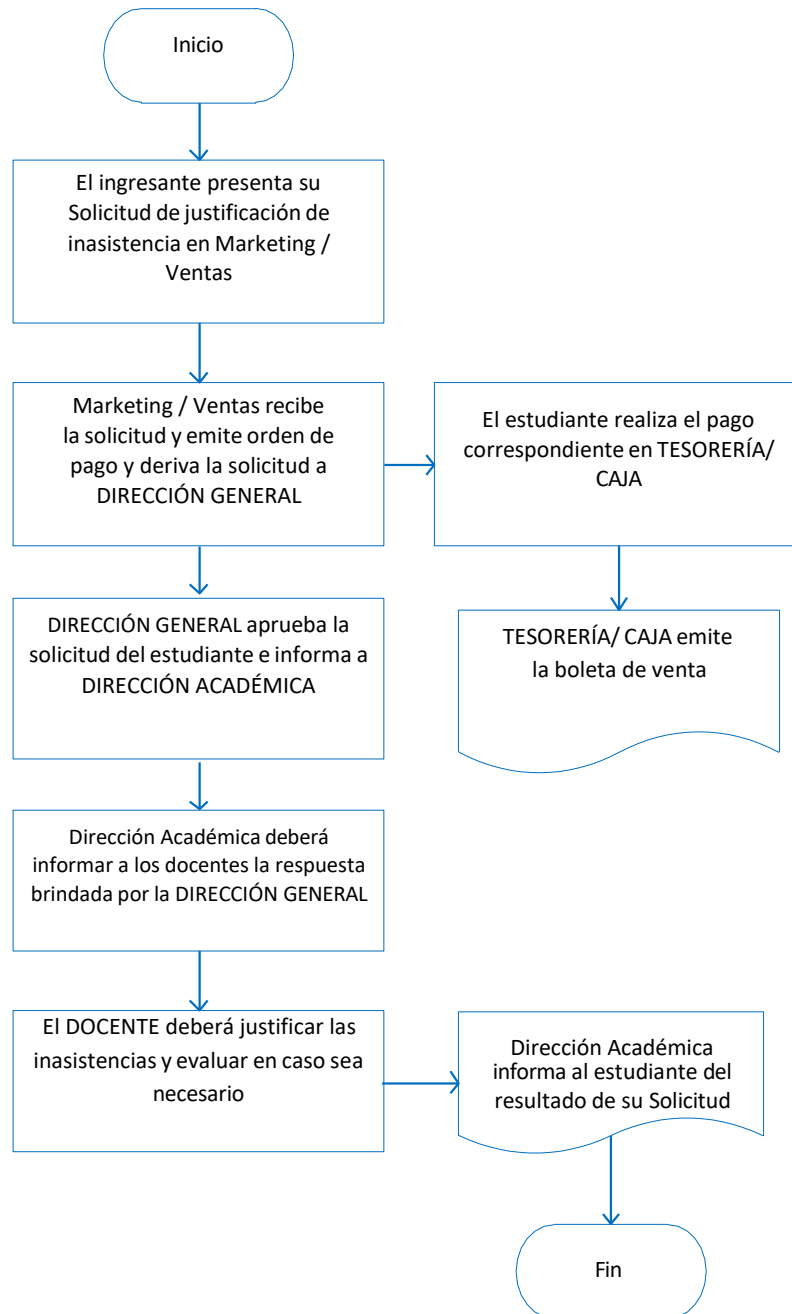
Inicio

El ingresante presenta su Solicitud de justificación de inasistencia en Marketing / Ventas

Marketing / Ventas recibe la solicitud y emite orden de pago y deriva la solicitud a DIRECCIÓN GENERAL

El estudiante realiza el pago correspondiente en TESORERÍA/ CAJA

TESORERÍA/ CAJA emite la boleta de venta

DIRECCIÓN GENERAL aprueba la solicitud del estudiante e informa a DIRECCIÓN ACADÉMICA

Dirección Académica deberá informar a los docentes la respuesta brindada por la DIRECCIÓN GENERAL

El DOCENTE deberá justificar las inasistencias y evaluar en caso sea necesario

Dirección Académica informa al estudiante del resultado de su Solicitud

Fin